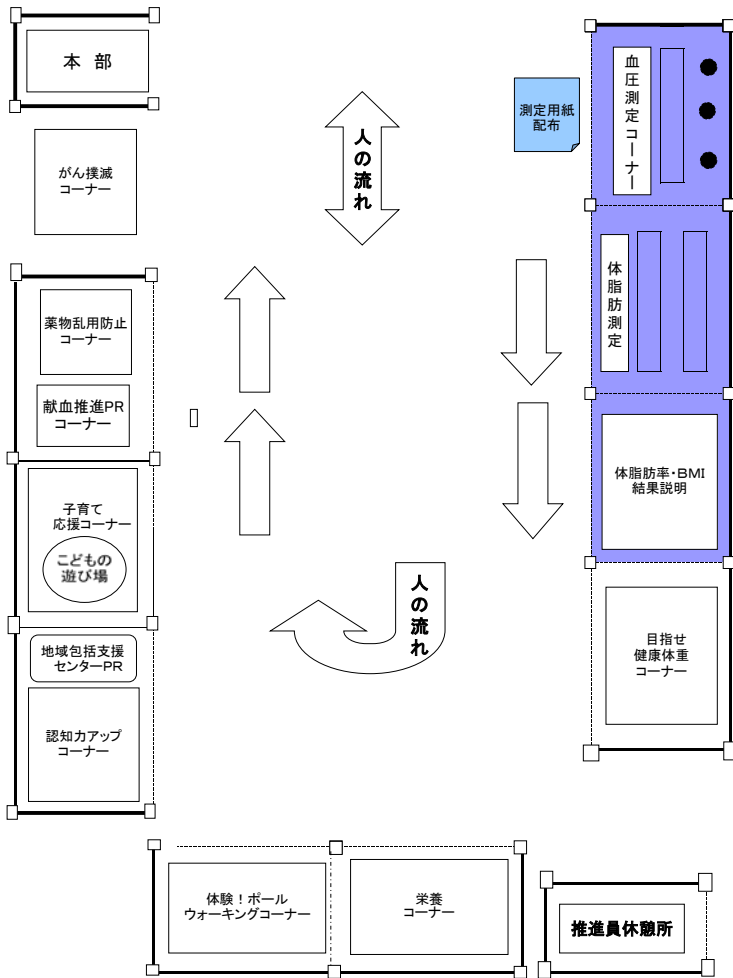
本 部

がん撲滅
コーナー

人の流れ

測定用紙
配布

血圧測定コーナー

体脂肪測定

薬物乱用防止
コーナー

献血推進PR
コーナー

子育て
応援コーナー

こどもの
遊び場

体脂肪率・BMI
結果説明

人の流れ

目指せ
健康体重
コーナー

地域包括支援
センターPR

認知力アップ
コーナー

体験！ポール
ウォーキングコーナー

栄養
コーナー

推進員休憩所